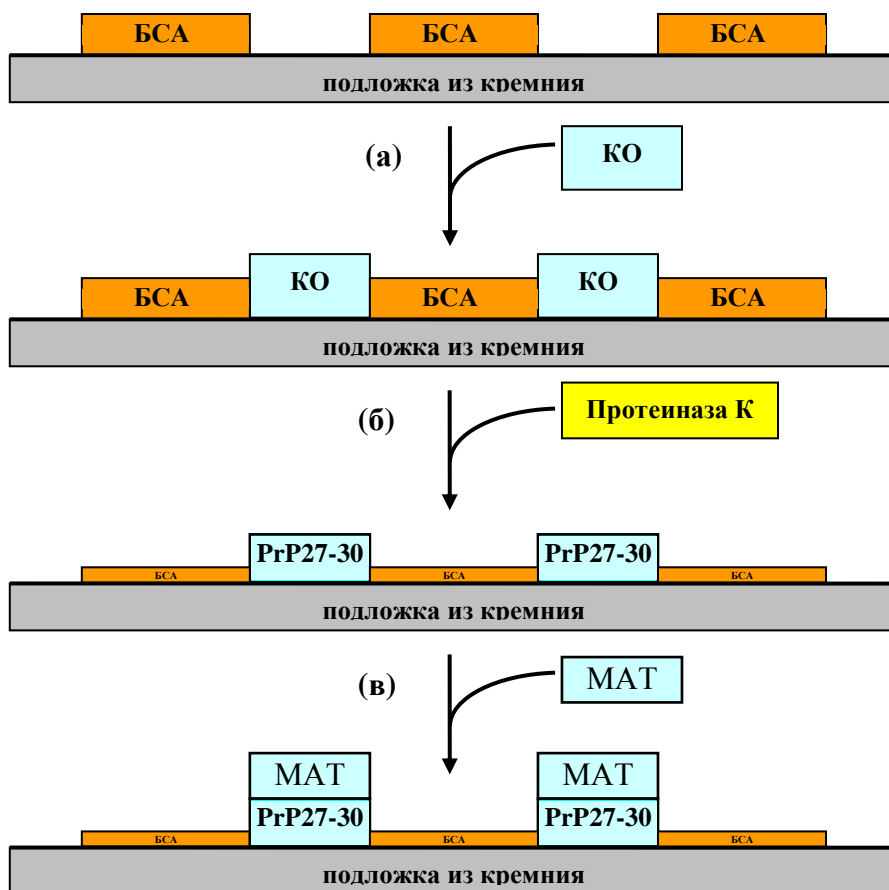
БСА БСА БСА
подложка из кремния

(а) КО

БСА КО БСА КО БСА
подложка из кремния

(б) Протеиназа К

PrP27-30 PrP27-30
БСА БСА БСА
подложка из кремния

(в) МАТ

МАТ МАТ
PrP27-30 PrP27-30
БСА БСА БСА
подложка из кремния